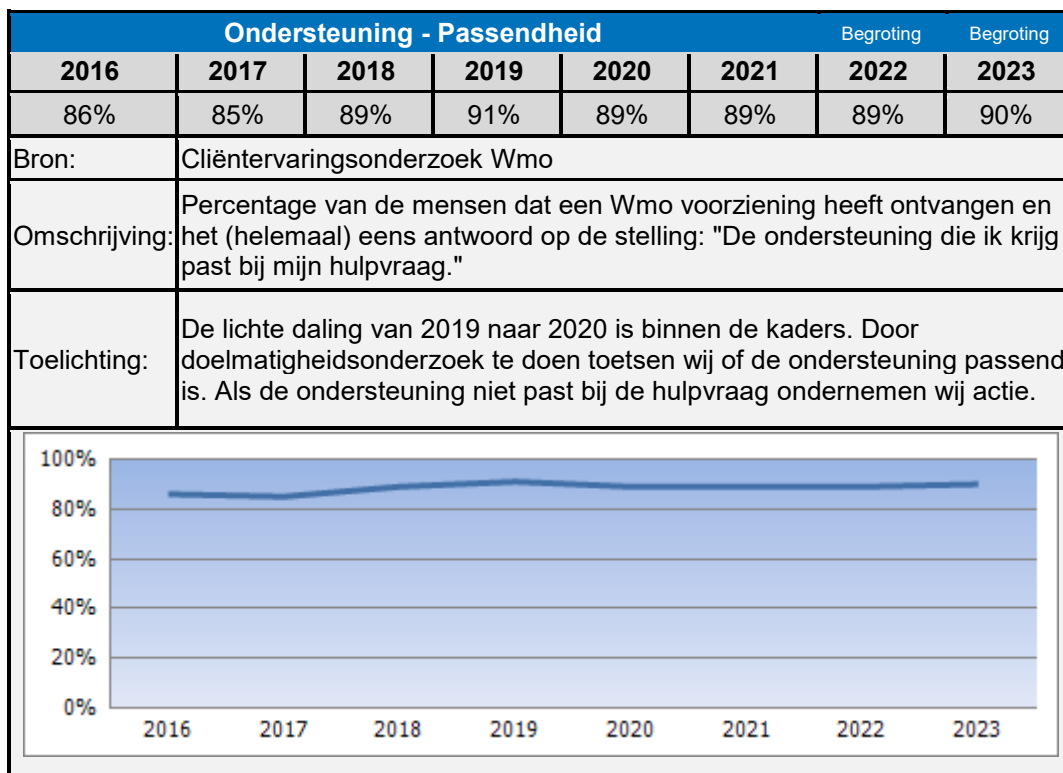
| Ondersteuning - Passendheid | | | | | | Begroting | Begroting |
|---|---|---|---|---|---|---|---|
| 2016 | 2017 | 2018 | 2019 | 2020 | 2021 | 2022 | 2023 |
| 86% | 85% | 89% | 91% | 89% | 89% | 89% | 90% |

| | |
|---|---|
| Bron: | Cliëntervaringsonderzoek Wmo |
| Omschrijving: | Percentage van de mensen dat een Wmo voorziening heeft ontvangen en het (helemaal) eens antwoord op de stelling: "De ondersteuning die ik krijg past bij mijn hulpvraag." |
| Toelichting: | De lichte daling van 2019 naar 2020 is binnen de kaders. Door doelmatigheidsonderzoek te doen toetsen wij of de ondersteuning passend is. Als de ondersteuning niet past bij de hulpvraag ondernemen wij actie. |

100%
80%
60%
40%
20%
0%
2016 2017 2018 2019 2020 2021 2022 2023